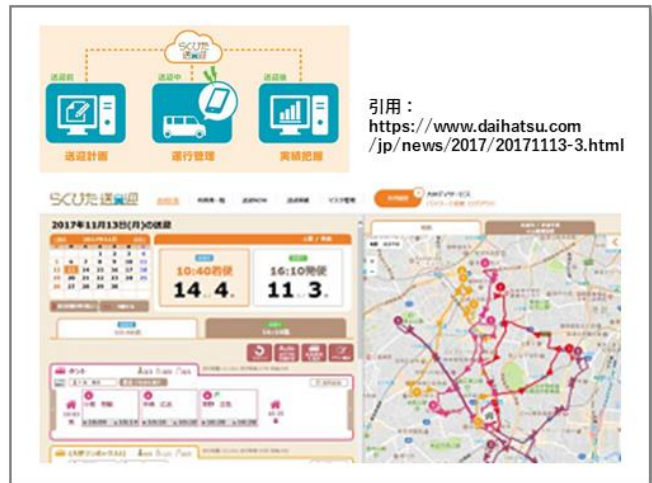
らくぴた送迎

送迎前

送迎中

送迎後

送迎計画

運行管理

実績把握

引用：
https://www.daihatsu.com/jp/news/2017/20171113-3.html

らくぴた送迎

2017年11月13日(月)の送迎

10:40着便

16:10発便

14 人 4 便

11 人 3 便

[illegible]